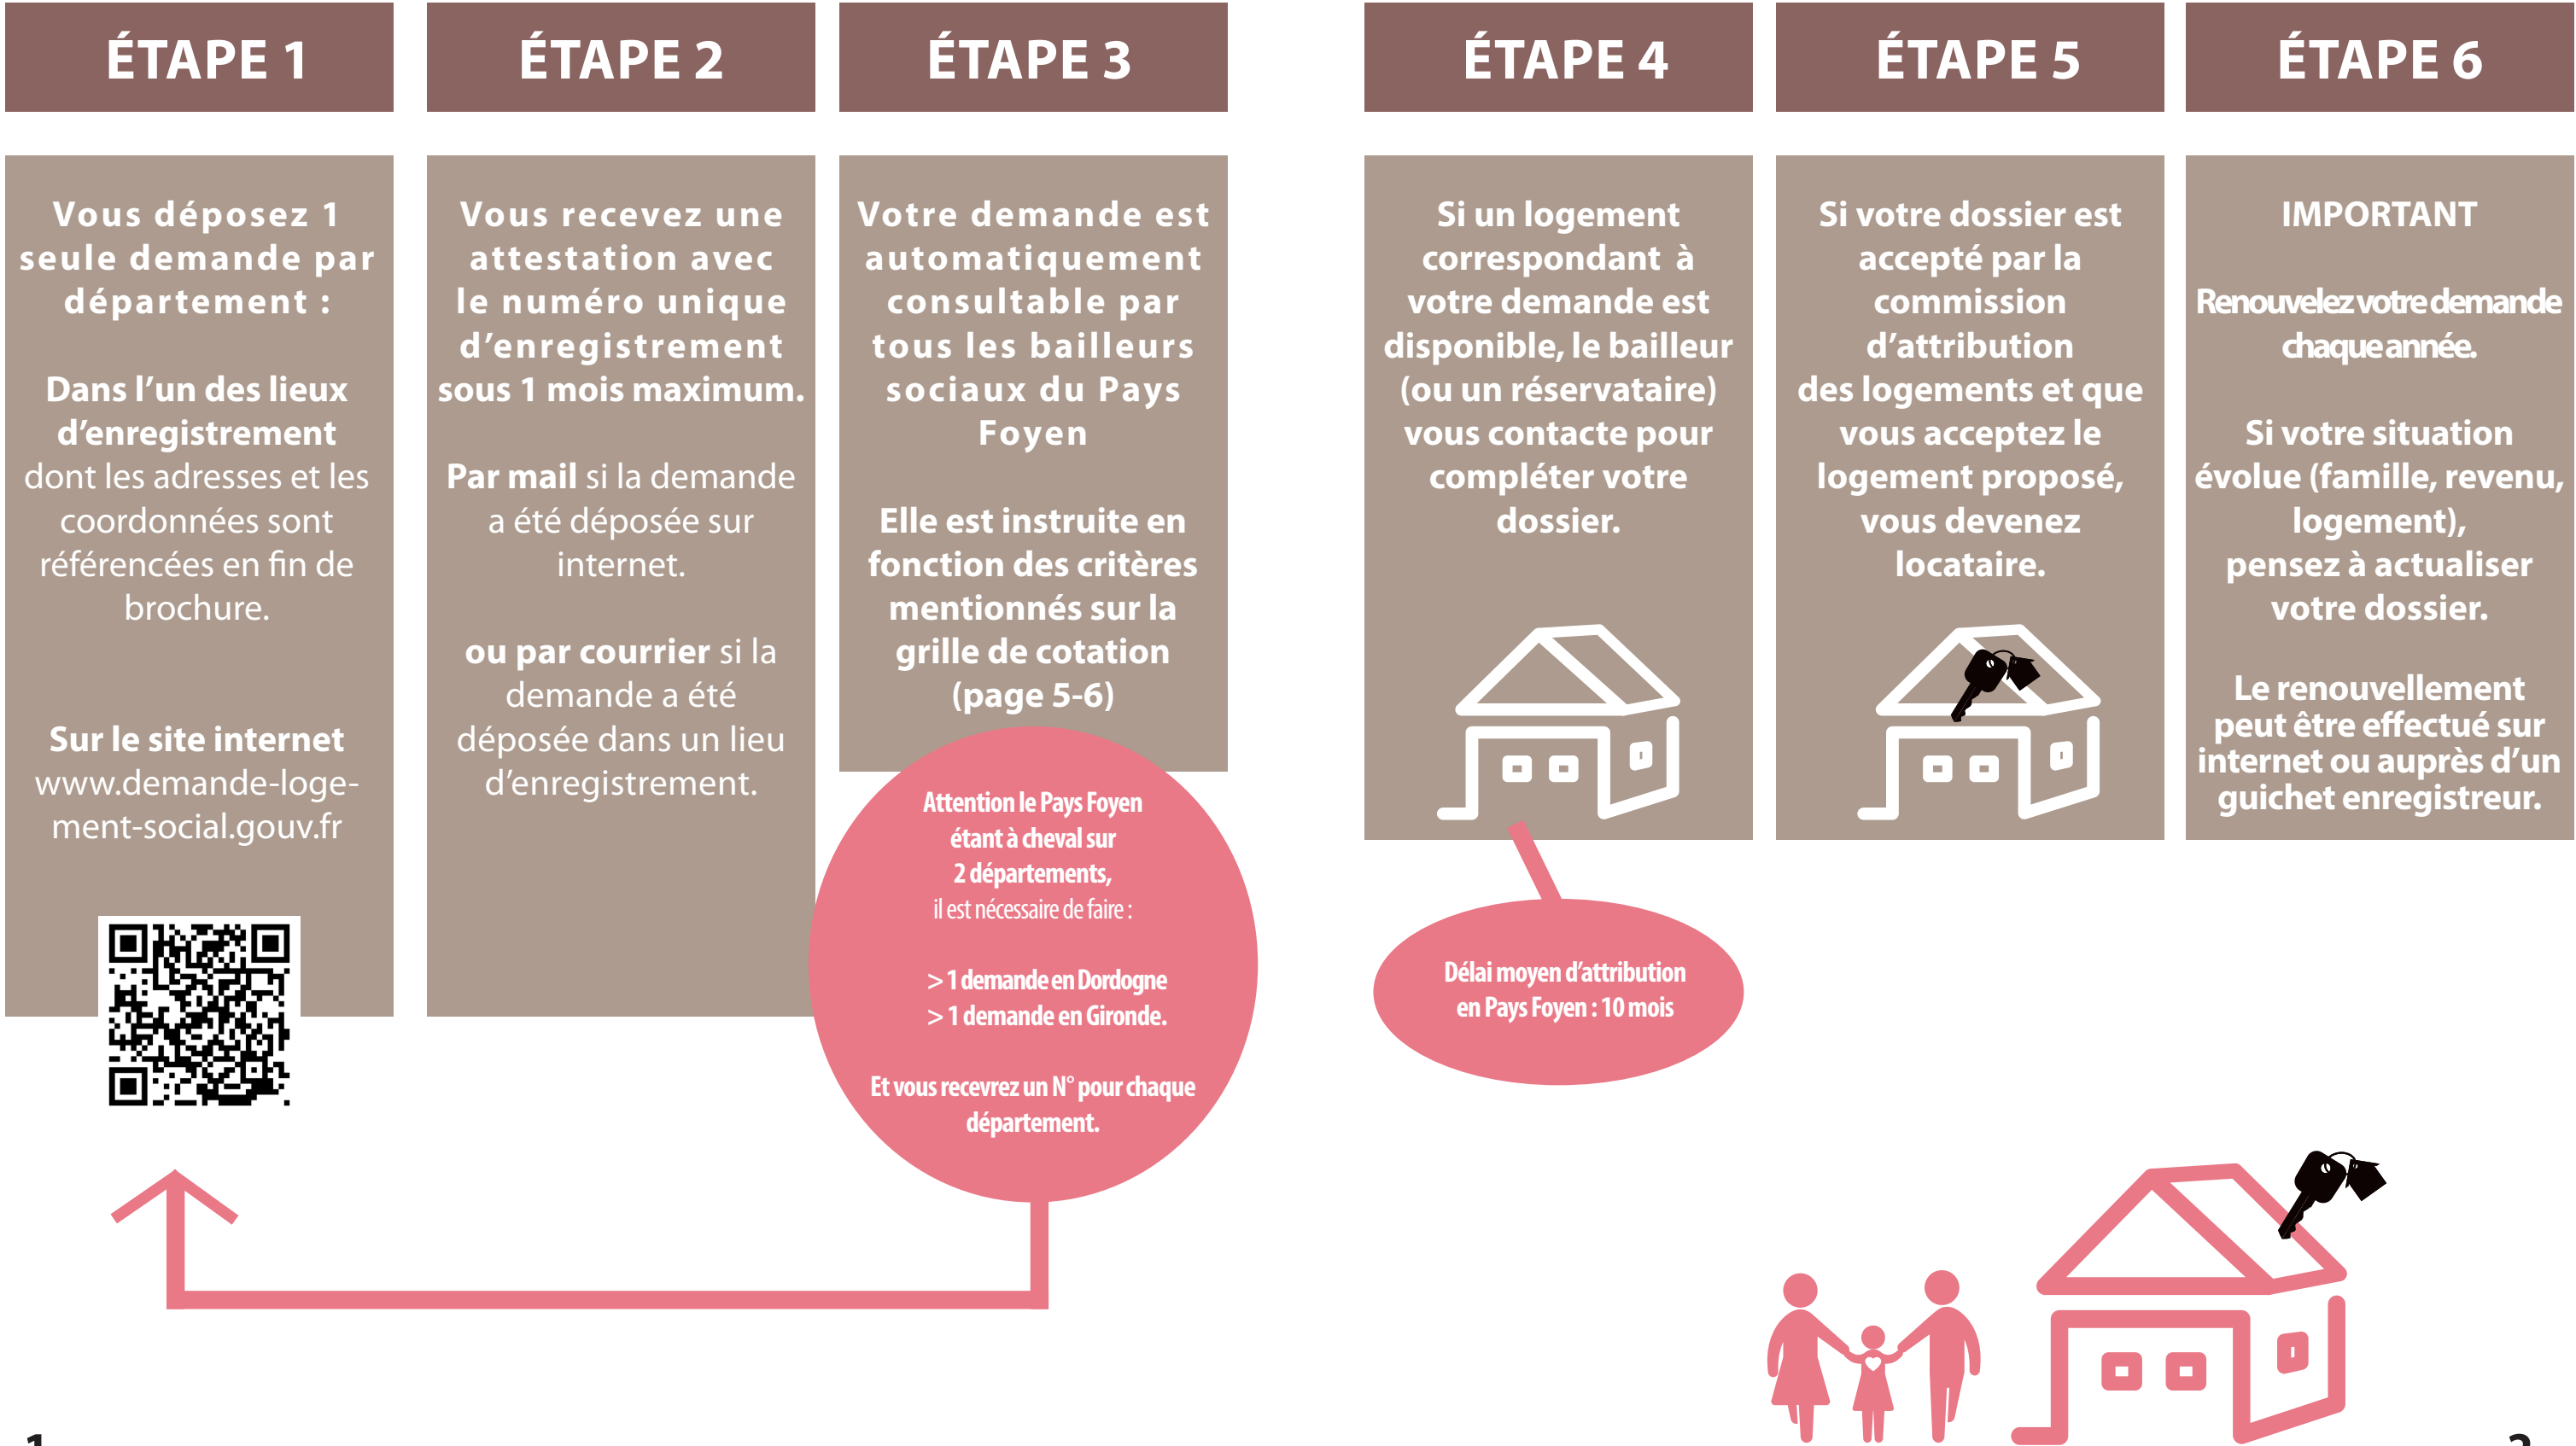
ÉTAPE 1

Vous déposez 1 seule demande par département :

Dans l'un des lieux d'enregistrement dont les adresses et les coordonnées sont référencées en fin de brochure.

Sur le site internet www.demande-logement-social.gouv.fr

ÉTAPE 2

Vous recevez une attestation avec le numéro unique d'enregistrement sous 1 mois maximum.

Par mail si la demande a été déposée sur internet.

ou par courrier si la demande a été déposée dans un lieu d'enregistrement.

ÉTAPE 3

Votre demande est automatiquement consultable par tous les bailleurs sociaux du Pays Foyen

Elle est instruite en fonction des critères mentionnés sur la grille de cotation (page 5-6)

Attention le Pays Foyen étant à cheval sur 2 départements, il est nécessaire de faire :

> 1 demande en Dordogne
> 1 demande en Gironde.

Et vous recevrez un N° pour chaque département.

ÉTAPE 4

Si un logement correspondant à votre demande est disponible, le bailleur (ou un réservataire) vous contacte pour compléter votre dossier.

Délai moyen d'attribution en Pays Foyen : 10 mois

ÉTAPE 5

Si votre dossier est accepté par la commission d'attribution des logements et que vous acceptez le logement proposé, vous devenez locataire.

ÉTAPE 6

IMPORTANT

Renouvelez votre demande chaque année.

Si votre situation évolue (famille, revenu, logement), pensez à actualiser votre dossier.

Le renouvellement peut être effectué sur internet ou auprès d'un guichet enregistreur.

1

2